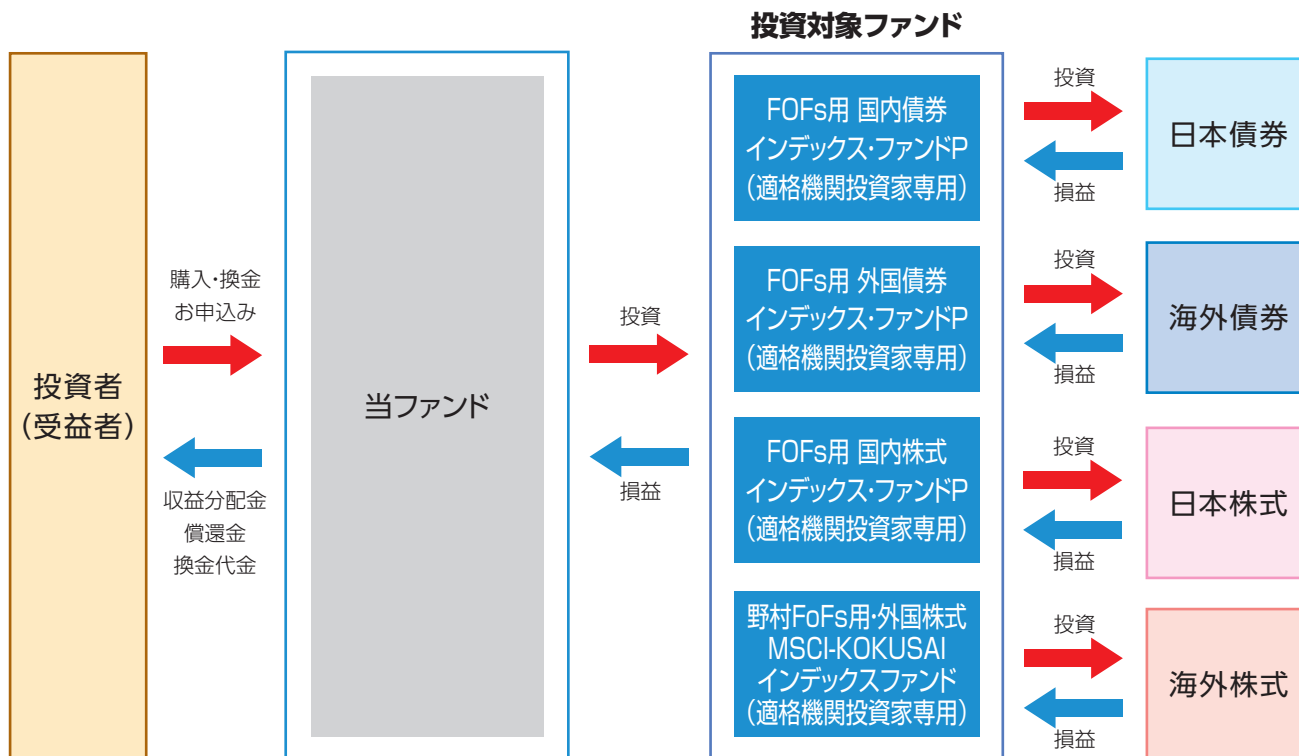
投資対象ファンド

投資者
（受益者）

購入・換金
お申込み

収益分配金
償還金
換金代金

当ファンド

投資

損益

FOFs用 国内債券
インデックス・ファンドP
（適格機関投資家専用）

FOFs用 外国債券
インデックス・ファンドP
（適格機関投資家専用）

FOFs用 国内株式
インデックス・ファンドP
（適格機関投資家専用）

野村FoFs用・外国株式
MSCI-KOKUSAI
インデックスファンド
（適格機関投資家専用）

投資
損益
日本債券

投資
損益
海外債券

投資
損益
日本株式

投資
損益
海外株式